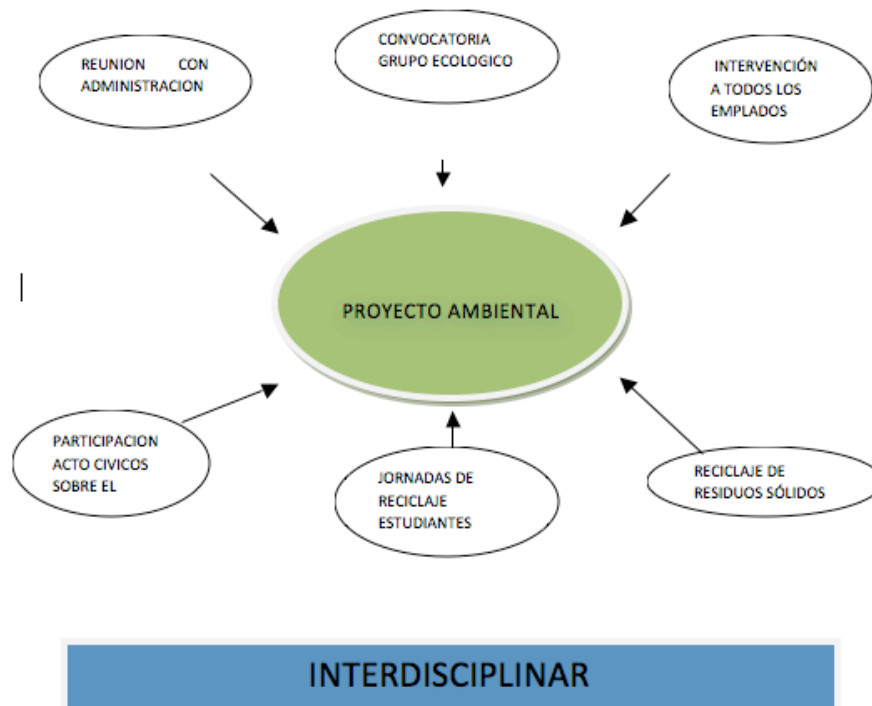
REUNION CON ADMINISTRACION

CONVOCATORIA GRUPO ECOLOGICO

INTERVENCIÓN A TODOS LOS EMPLADOS

PROYECTO AMBIENTAL

PARTICIPACION ACTO CIVICOS SOBRE EL

JORNADAS DE RECICLAJE ESTUDIANTES

RECICLAJE DE RESIDUOS SÓLIDOS

INTERDISCIPLINAR